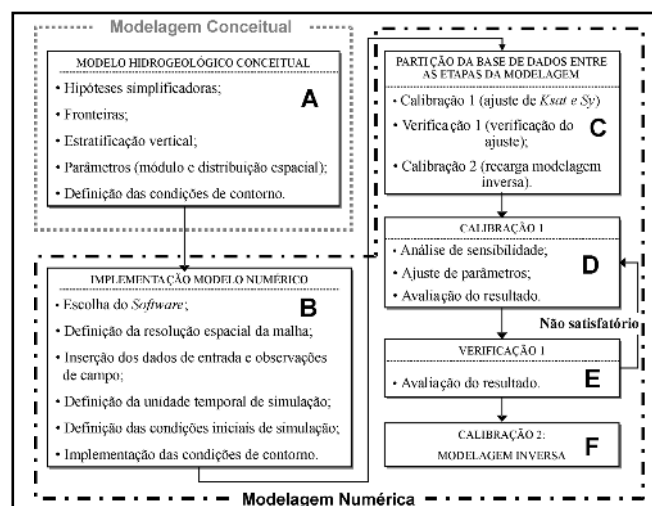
Modelagem Conceitual

MODELO HIDROGEOLÓGICO CONCEITUAL

A

• Hipóteses simplificadoras;
• Fronteiras;
• Estratificação vertical;
• Parâmetros (módulo e distribuição espacial);
• Definição das condições de contorno.

IMPLEMENTAÇÃO MODELO NUMÉRICO

B

• Escolha do *Software*;
• Definição da resolução espacial da malha;
• Inserção dos dados de entrada e observações de campo;
• Definição da unidade temporal de simulação;
• Definição das condições iniciais de simulação;
• Implementação das condições de contorno.

PARTIÇÃO DA BASE DE DADOS ENTRE AS ETAPAS DA MODELAGEM

C

• Calibração 1 (ajuste de *Ksat e Sy*)
• Verificação 1 (verificação do ajuste);
• Calibração 2 (recarga modelagem inversa).

CALIBRAÇÃO 1

D

• Análise de sensibilidade;
• Ajuste de parâmetros;
• Avaliação do resultado.

Não satisfatório

VERIFICAÇÃO 1

E

• Avaliação do resultado.

CALIBRAÇÃO 2:
MODELAGEM INVERSA

F

Modelagem Numérica